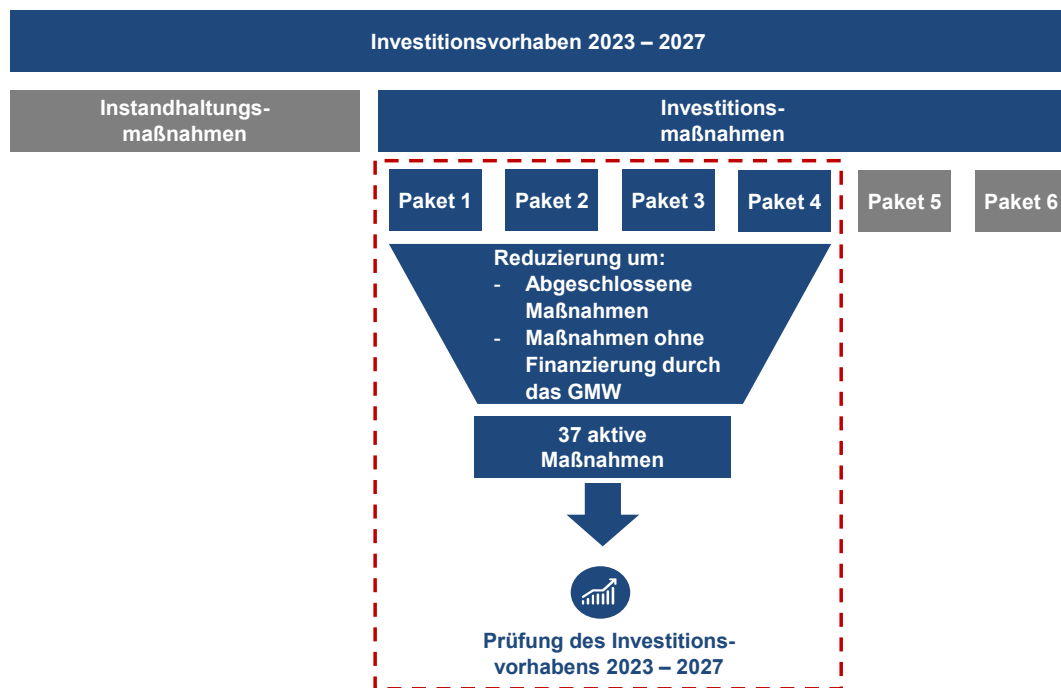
Investitionsvorhaben 2023 – 2027

Instandhaltungsmaßnahmen

Investitionsmaßnahmen

Paket 1

Paket 2

Paket 3

Paket 4

Paket 5

Paket 6

Reduzierung um:
- Abgeschlossene Maßnahmen
- Maßnahmen ohne Finanzierung durch das GMW

37 aktive Maßnahmen

Prüfung des Investitionsvorhabens 2023 – 2027